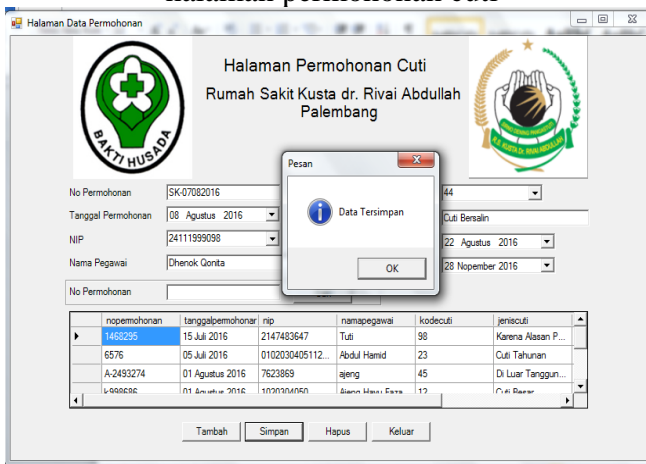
halaman permohonan cuti

Halaman Data Permohonan

Halaman Permohonan Cuti
Rumah Sakit Kusta dr. Rivai Abdullah Palembang

BAKTI HUSADA

No Permohonan SK-07082016
Tanggal Permohonan 08 Agustus 2016
NIP 24111999098
Nama Pegawai Dhenok Qonita

44
Cuti Bersalin
22 Agustus 2016
28 Nopember 2016

Pesan
Data Tersimpan
OK

No Permohonan

| | nopermohonan | tanggalpermohonar | nip | namapegawai | kodecuti | jeniscuti |
|---|---|---|---|---|---|---|
| ▶ | 1468295 | 15 Juli 2016 | 2147483647 | Tuti | 98 | Karena Alasan P... |
| | 6576 | 05 Juli 2016 | 0102030405112... | Abdul Hamid | 23 | Cuti Tahunan |
| | A-2493274 | 01 Agustus 2016 | 7623869 | ajeng | 45 | Di Luar Tanggun... |
| | k998686 | 01 Agustus 2016 | 1020304050 | Ajeng Hayu Faza | 12 | Cuti Besar |

Tambah Simpan Hapus Keluar